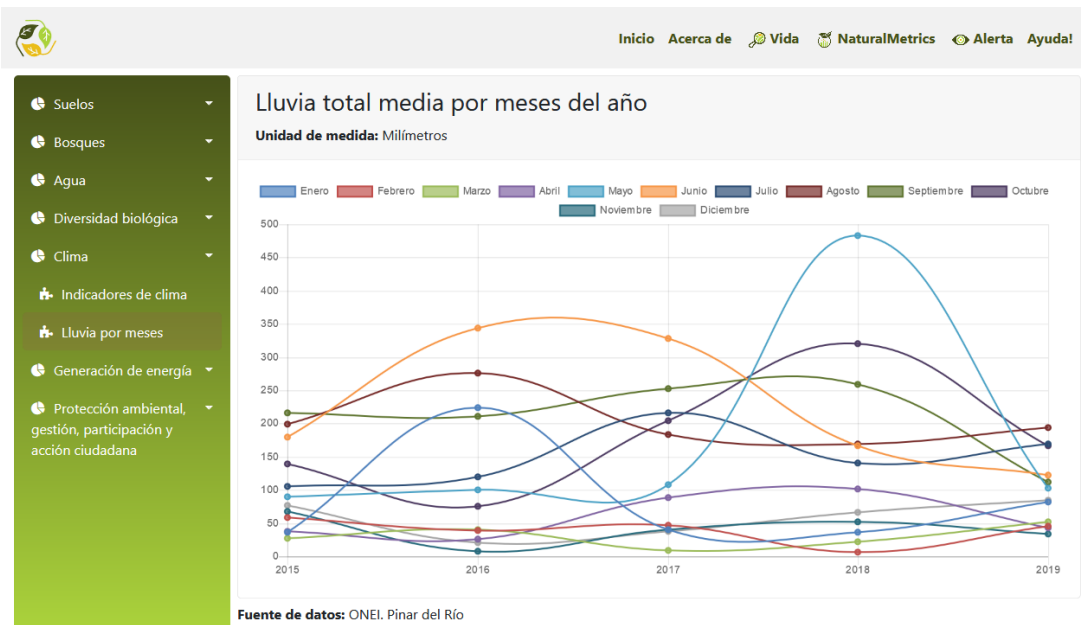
Inicio Acerca de Vida NaturalMetrics Alerta Ayuda!

Suelos
Bosques
Agua
Diversidad biológica
Clima
Indicadores de clima
Lluvia por meses
Generación de energía
Protección ambiental, gestión, participación y acción ciudadana

Lluvia total media por meses del año

**Unidad de medida:** Milímetros

Enero Febrero Marzo Abril Mayo Junio Julio Agosto Septiembre Octubre Noviembre Diciembre

500
450
400
350
300
250
200
150
100
50
0

2015 2016 2017 2018 2019

**Fuente de datos:** ONEI. Pinar del Río